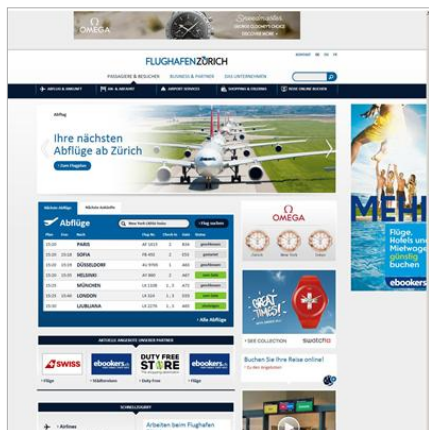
OMEGA

Speedmaster

DISCOVER NOW

FLUGHAFEN ZÜRICH

KONTAKT DE EN FR

PASSAGIERE & BESUCHER BUSINESS & PARTNER DAS UNTERNEHMEN

ABFLUG & ANKUNFT AN- & ABREISE AIRPORT SERVICES SHOPPING & ERLEBEN REISE ONLINE BUCHEN

Abflug

Ihre nächsten Abflüge ab Zürich

Zum Flugplan

Nächste Abflüge Nächste Ankünfte

Abflüge

Flug suchen

| | | | | | |
|---|---|---|---|---|---|
| 20:20 | PARIS | AF 1617 | 2 | B04 | geschlossen |
| 20:20 | SOFIA | FB 492 | 2 | D55 | geschlossen |
| 20:20 | DÜSSELDORF | AB 8966 | 2 | A62 | geschlossen |
| 20:25 | HELSINKI | AY 868 | | | |
| 20:25 | MÜNCHEN | LX 1108 | 1, 3 | A75 | |
| 20:30 | LONDON | LX 318 | 1, 3 | E46 | |
| 20:30 | LJUBLJANA | LX 1476 | 1, 3 | | |

» Alle Abflüge

AKTUELLE ANGEBOTE UNSERER PARTNER

SWISS ebookers.ch DUTY FREE STORE ebookers.ch

› Flüge › Städtereisen › Duty Free › Flüge

SCHNELLZUGRIFF

› Airlines

Arbeiten beim Flughafen

OMEGA

Zürich New York Tokyo

GRAT TIMES!

› SEE COLLECTION swatch

Buchen Sie Ihre Reise online!

› Zu den Angeboten

MEHR

Flüge, Hotels und Mietwagen günstig buchen

ebookers